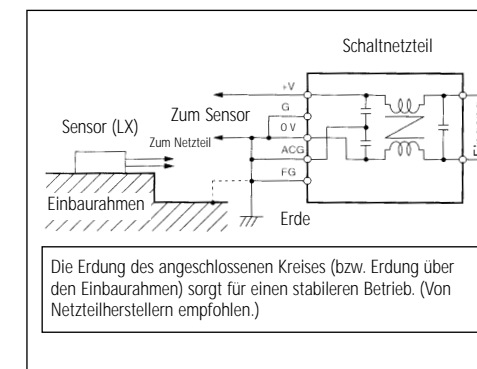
Schaltnetzteil

+V

Zum Sensor

G

Sensor (LX)

0 V

Zum Netzteil

ACG

FG

Einbaurahmen

Erde

Die Erdung des angeschlossenen Kreises (bzw. Erdung über den Einbaurahmen) sorgt für einen stabileren Betrieb. (Von Netzteilherstellern empfohlen.)